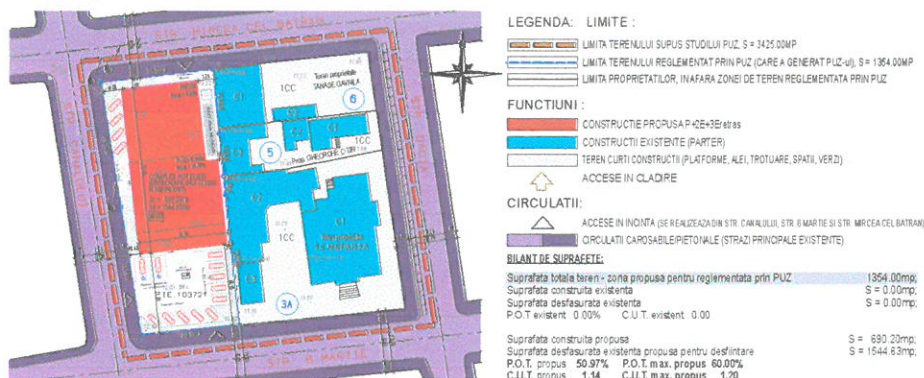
STR. MIRCEA CEL BATRAN

Teren proprietate TANASE DANIELA

1CC

6

C1

C2

C3

5

Prop. GHEORGHE CHIRITA

1CC

C1

C2

1CC

C3

3A

IE 10372

STR. 8 MARTIE

LEGENDA: LIMITE :

LIMITA TERENULUI SUPUS STUDIULUI PUZ, S = 3425.00MP

LIMITA TERENULUI REGLEMENTAT PRIN PUZ (CARE A GENERAT PUZ-ul), S = 1354.00MP

LIMITA PROPRIETATILOR, INAFARA ZONEI DE TEREN REGLEMENTATA PRIN PUZ

FUNCTIUNI :

CONSTRUCTIE PROPUSA P+2E+3Eretras

CONSTRUCTII EXISTENTE (PARTER)

TEREN CURTI CONSTRUCTII (PLATFORME, ALEI, TROTUARE, SPATII, VERZI)

ACCESE IN CLADIRE

CIRCULATII :

ACCESE IN INCINTA (SE REALIZEAZA DIN STR. CANALULUI, STR. 8 MARTIE SI STR. MIRCEA CEL BATRAN)

CIRCULATII CAROSABILE/PIETONALE (STRAZI PRINCIPALE EXISTENTE)

BILANT DE SUPRAFETE:

| | |
|---|---|
| Suprafata totala teren - zona propusa pentru reglementata prin PUZ | 1354.00mp; |
| Suprafata construita existenta | S = 0.00mp; |
| Suprafata desfasurata existenta | S = 0.00mp; |
| P.O.T existent 0.00% C.U.T. existent 0.00 | |

| | |
|---|---|
| Suprafata construita propusa | S = 690.20mp; |
| Suprafata desfasurata existenta propusa pentru desfiintare | S = 1544.63mp; |
| P.O.T. propus 50.97% P.O.T. max. propus 60.00% | |
| C.U.T. propus 1.14 C.U.T. max. propus 1.20 | |